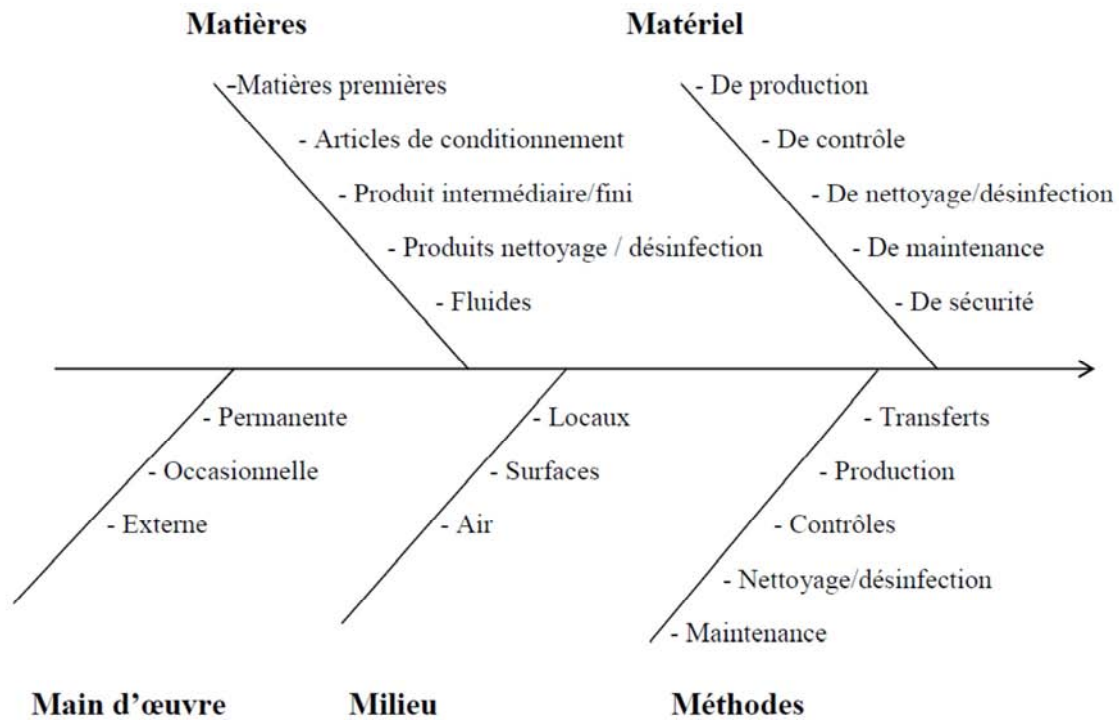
Matières

-Matières premières
- Articles de conditionnement
- Produit intermédiaire/fini
- Produits nettoyage / désinfection
- Fluides

Matériel

- De production
- De contrôle
- De nettoyage/désinfection
- De maintenance
- De sécurité

- Permanente
- Occasionnelle
- Externe

Main d'œuvre

- Locaux
- Surfaces
- Air

Milieu

- Transferts
- Production
- Contrôles
- Nettoyage/désinfection
- Maintenance

Méthodes